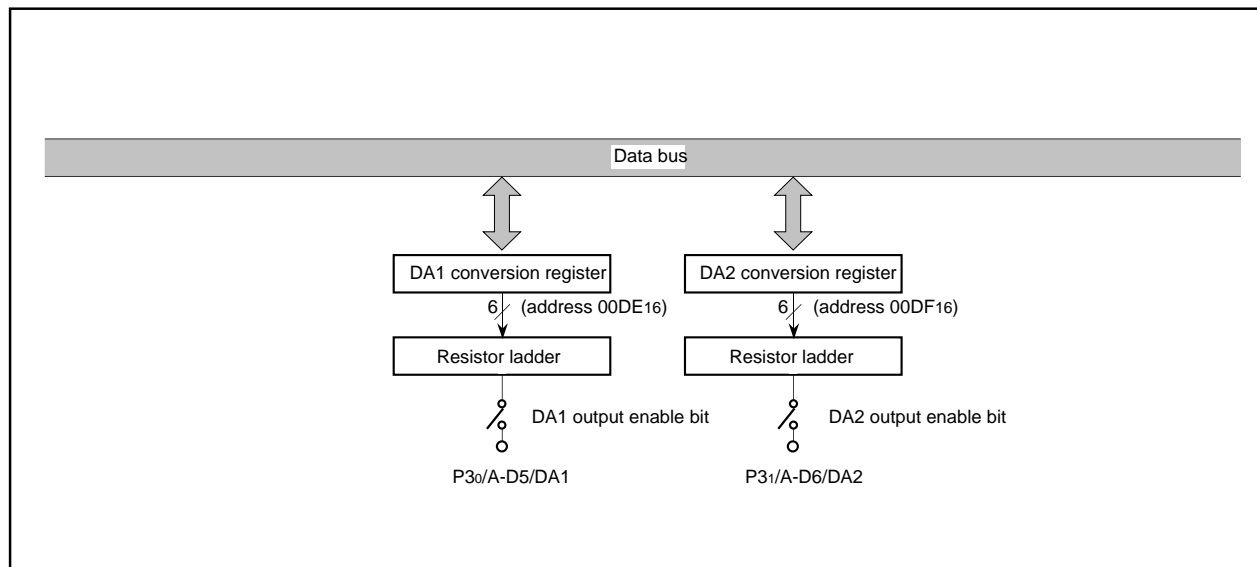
Data bus

DA1 conversion register

6 (address $00DE_{16}$)

Resistor ladder

DA1 output enable bit

$P3_0$/A-D5/DA1

DA2 conversion register

6 (address $00DF_{16}$)

Resistor ladder

DA2 output enable bit

$P3_1$/A-D6/DA2